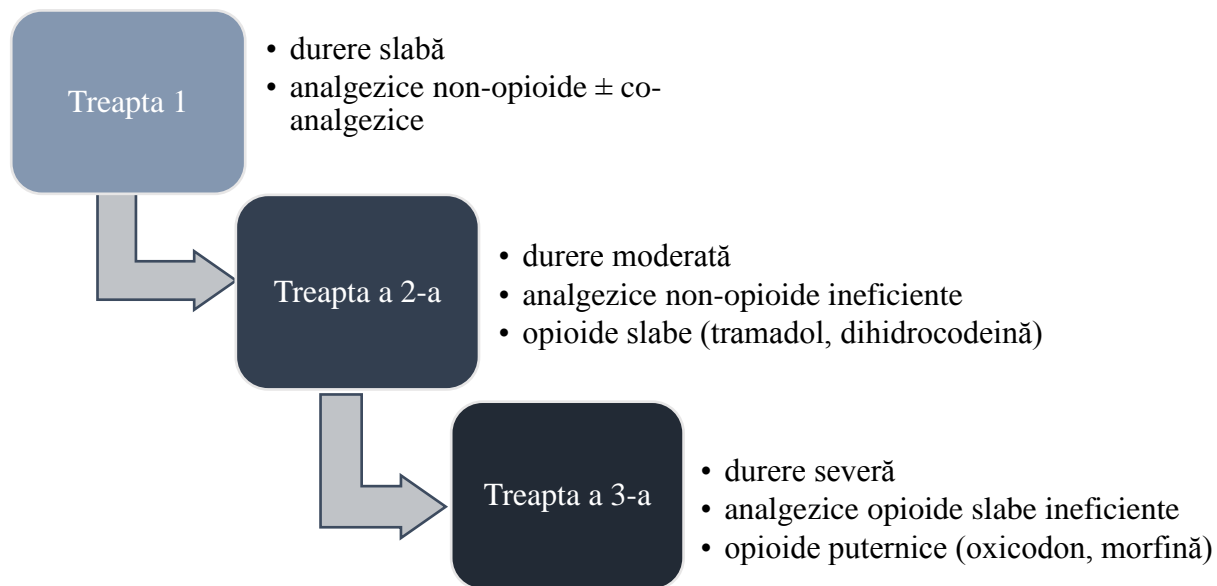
Treapta 1

- durere slabă
- analgezice non-opioide ± co-analgezice

Treapta a 2-a

- durere moderată
- analgezice non-opioide ineficiente
- opioide slabe (tramadol, dihidrocodeină)

Treapta a 3-a

- durere severă
- analgezice opioide slabe ineficiente
- opioide puternice (oxicodon, morfină)